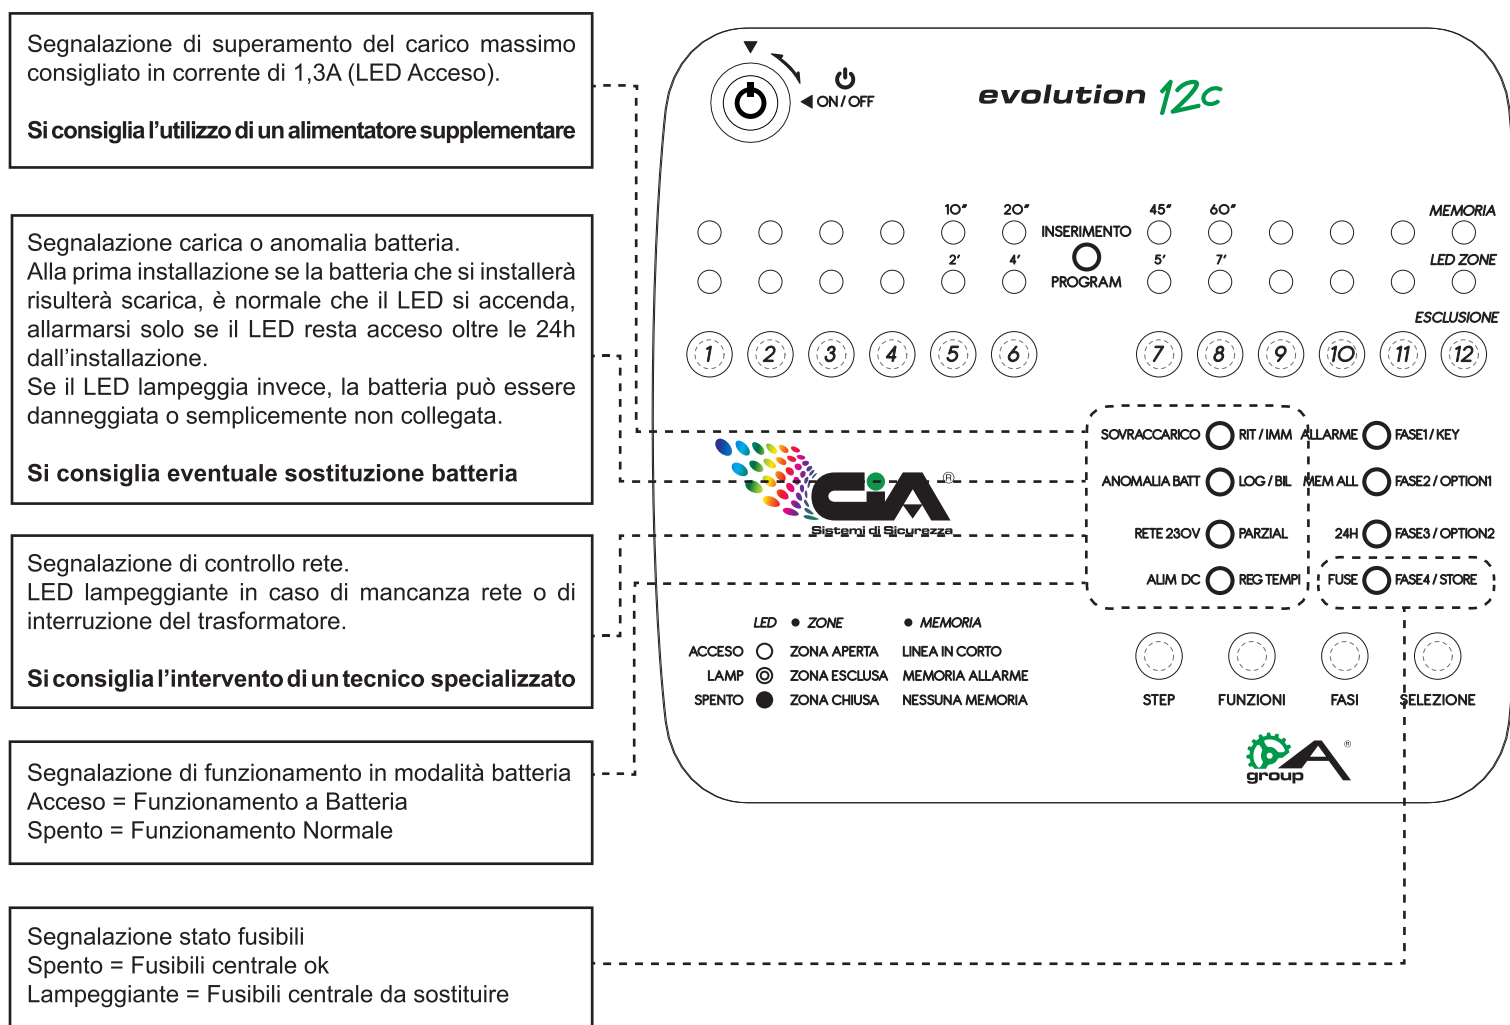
Segnalazione di superamento del carico massimo consigliato in corrente di 1,3A (LED Acceso).

Si consiglia l’utilizzo di un alimentatore supplementare

Segnalazione carica o anomalia batteria.
Alla prima installazione se la batteria che si installerà risulterà scarica, è normale che il LED si accenda, allarmarsi solo se il LED resta acceso oltre le 24h dall’installazione.
Se il LED lampeggia invece, la batteria può essere danneggiata o semplicemente non collegata.

Si consiglia eventuale sostituzione batteria

Segnalazione di controllo rete.
LED lampeggiante in caso di mancanza rete o di interruzione del trasformatore.

Si consiglia l’intervento di un tecnico specializzato

Segnalazione di funzionamento in modalità batteria
Acceso = Funzionamento a Batteria
Spento = Funzionamento Normale

Segnalazione stato fusibili
Spento = Fusibili centrale ok
Lampeggiante = Fusibili centrale da sostituire

ON / OFF

evolution 12c

10" 20" 45" 60" MEMORIA
INSERIMENTO
2' 4' 5' 7' LED ZONE
PROGRAM
ESCLUSIONE
1 2 3 4 5 6 7 8 9 10 11 12

SOVRACCARICO RIT / IMM ALLARME FASE1 / KEY
ANOMALIA BATT LOG / BIL MEM ALL FASE2 / OPTION1
RETE 230V PARZIAL 24H FASE3 / OPTION2
ALIM DC REG TEMPI FUSE FASE4 / STORE

CiA®
Sistemi di Sicurezza

LED ● ZONE ● MEMORIA
ACCESO ZONA APERTA LINEA IN CORTO
LAMP ZONA ESCLUSA MEMORIA ALLARME
SPENTO ZONA CHIUSA NESSUNA MEMORIA

STEP FUNZIONI FASI SELEZIONE

group®